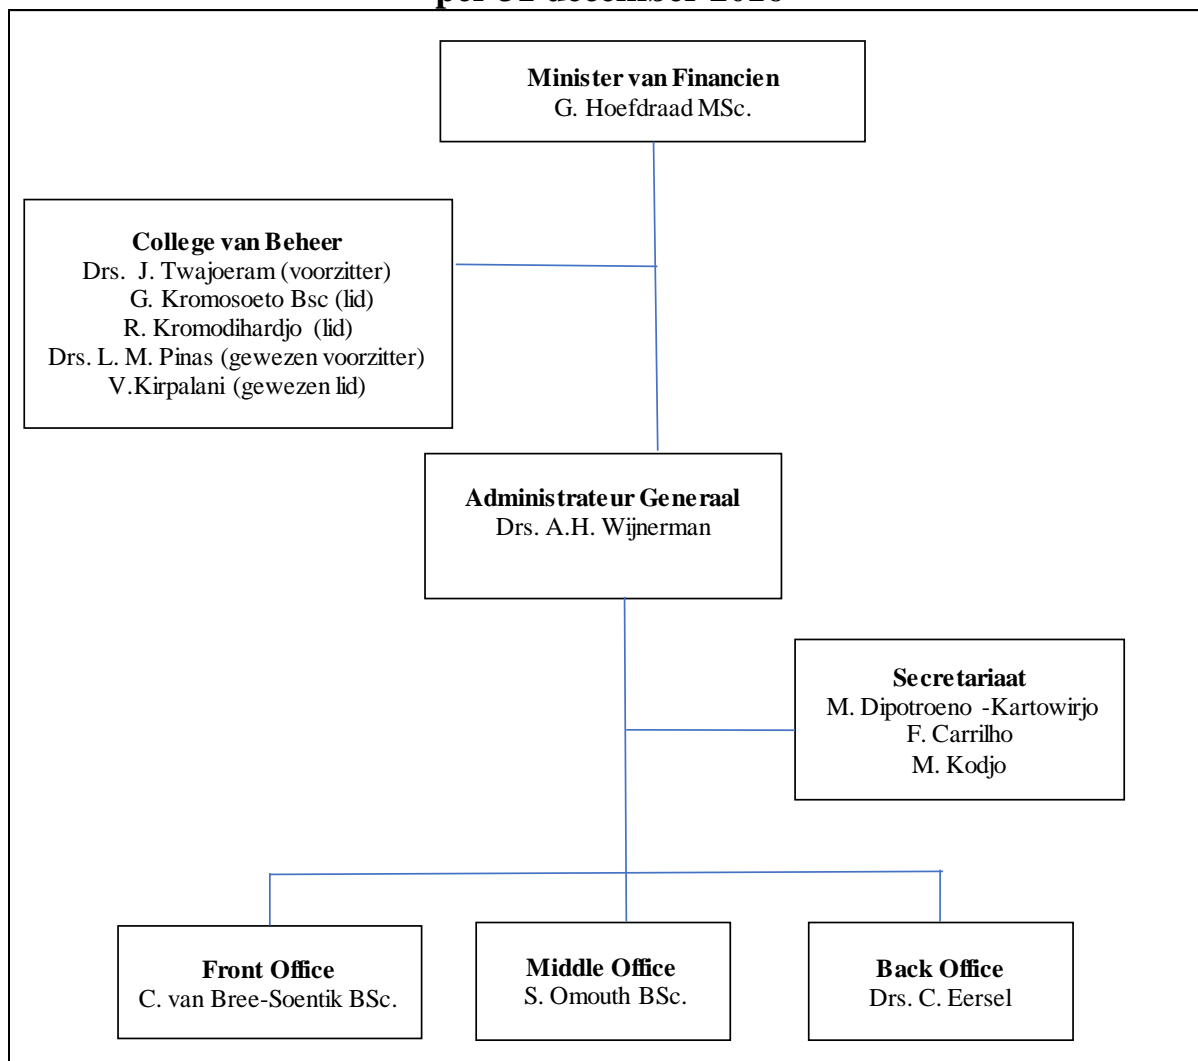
per 31 december 2020

**Minister van Financien**
G. Hoefdraad MSc.

**College van Beheer**
Drs. J. Twajoeram (voorzitter)
G. Kromosoeto Bsc (lid)
R. Kromodihardjo (lid)
Drs. L. M. Pinas (gewezen voorzitter)
V.Kirpalani (gewezen lid)

**Administrateur Generaal**
Drs. A.H. Wijnerman

**Secretariaat**
M. Dipotroeno -Kartowirjo
F. Carrilho
M. Kodjo

**Front Office**
C. van Bree-Soentik BSc.

**Middle Office**
S. Omouth BSc.

**Back Office**
Drs. C. Eersel